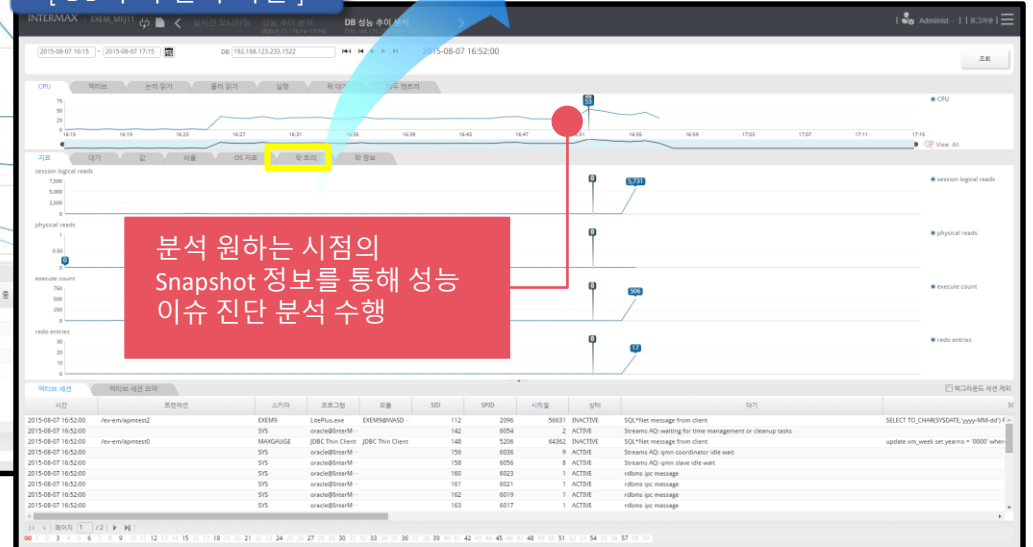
INTERMAX EXEM_MFJ11 실시간 모니터링 성능 추이 분석 DB 성능 추이 분석

Administ 로그아웃

2015-08-07 16:15 ~ 2015-08-07 17:15 DB 192.168.123.233.1522 2015-08-07 16:52:00

조회

CPU 액티브 논리 읽기 물리 읽기 실행 락 대기

CPU

View All

지표 대기 값 비율 OS 지표 락 트리 락 정보

session logical reads
7,000
5,000
2,500
0
5,731
session logical reads

physical reads
1
0.50
0
0
physical reads

execute count
750
500
250
0
506
execute count

redo entries
30
20
10
0
17
redo entries

분석 원하는 시점의 Snapshot 정보를 통해 성능 이슈 진단 분석 수행

액티브 세션 액티브 세션 요약

백그라운드 세션 제외

| 시간 | 트랜잭션 | 스키마 | 프로그램 | 모듈 | SID | SPID | 시작일 | 상태 | 대기 | SQL |
|---|---|---|---|---|---|---|---|---|---|---|
| 2015-08-07 16:52:00 | /ex-em/apmtest2 | EXEM9 | LitePlus.exe | EXEM9@WASD | 112 | 2096 | 56631 | INACTIVE | SQL*Net message from client | SELECT TO_CHAR(SYSDATE,'yyyy-MM-dd') |
| 2015-08-07 16:52:00 | | SYS | oracle@InterM | | 142 | 6054 | 2 | ACTIVE | Streams AQ: waiting for time management or cleanup tasks | |
| 2015-08-07 16:52:00 | /ex-em/apmtest0 | MAXGAUGE | JDBC Thin Client | JDBC Thin Client | 148 | 5206 | 64362 | INACTIVE | SQL*Net message from client | update xm_week set yearno = '0000' where |
| 2015-08-07 16:52:00 | | SYS | oracle@InterM | | 156 | 6036 | 9 | ACTIVE | Streams AQ: qmn coordinator idle wait | |
| 2015-08-07 16:52:00 | | SYS | oracle@InterM | | 158 | 6056 | 8 | ACTIVE | Streams AQ: qmn slave idle wait | |
| 2015-08-07 16:52:00 | | SYS | oracle@InterM | | 160 | 6023 | 1 | ACTIVE | rdbms ipc message | |
| 2015-08-07 16:52:00 | | SYS | oracle@InterM | | 161 | 6021 | 1 | ACTIVE | rdbms ipc message | |
| 2015-08-07 16:52:00 | | SYS | oracle@InterM | | 162 | 6019 | 1 | ACTIVE | rdbms ipc message | |
| 2015-08-07 16:52:00 | | SYS | oracle@InterM | | 163 | 6017 | 1 | ACTIVE | rdbms ipc message | |

페이지 1 / 2